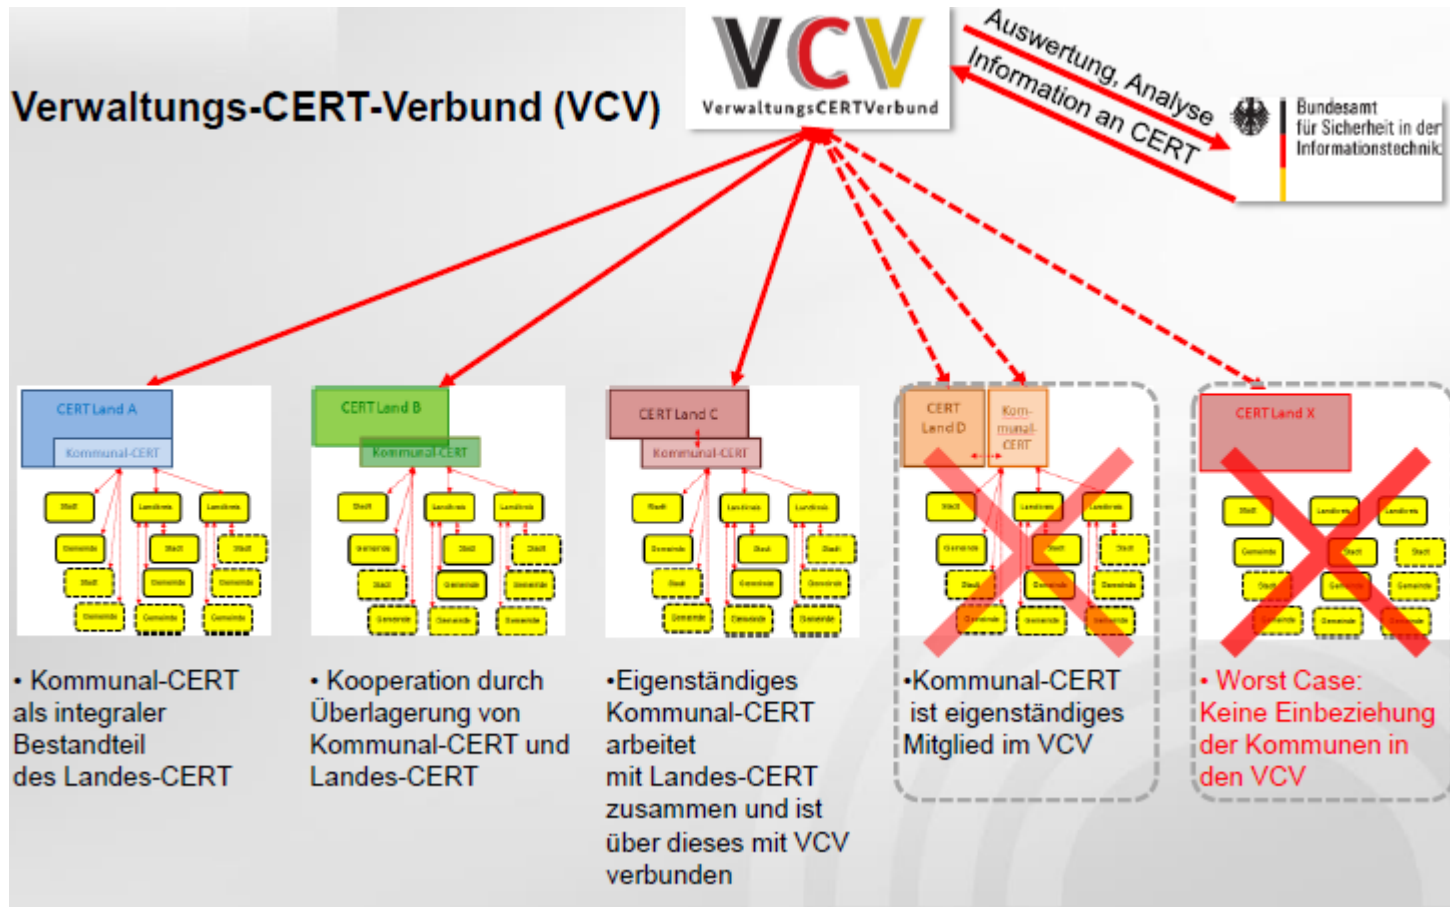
Verwaltungs-CERT-Verbund (VCV)

VCV
VerwaltungsCERTVerbund

Auswertung, Analyse

Information an CERT

Bundesamt für Sicherheit in der Informationstechnik

CERT Land A
Kommunal-CERT

CERT Land B
Kommunal-CERT

CERT Land C
Kommunal-CERT

CERT Land D
Kom-munal-CERT

CERT Land X

• Kommunal-CERT als integraler Bestandteil des Landes-CERT

• Kooperation durch Überlagerung von Kommunal-CERT und Landes-CERT

•Eigenständiges Kommunal-CERT arbeitet mit Landes-CERT zusammen und ist über dieses mit VCV verbunden

•Kommunal-CERT ist eigenständiges Mitglied im VCV

• Worst Case: Keine Einbeziehung der Kommunen in den VCV